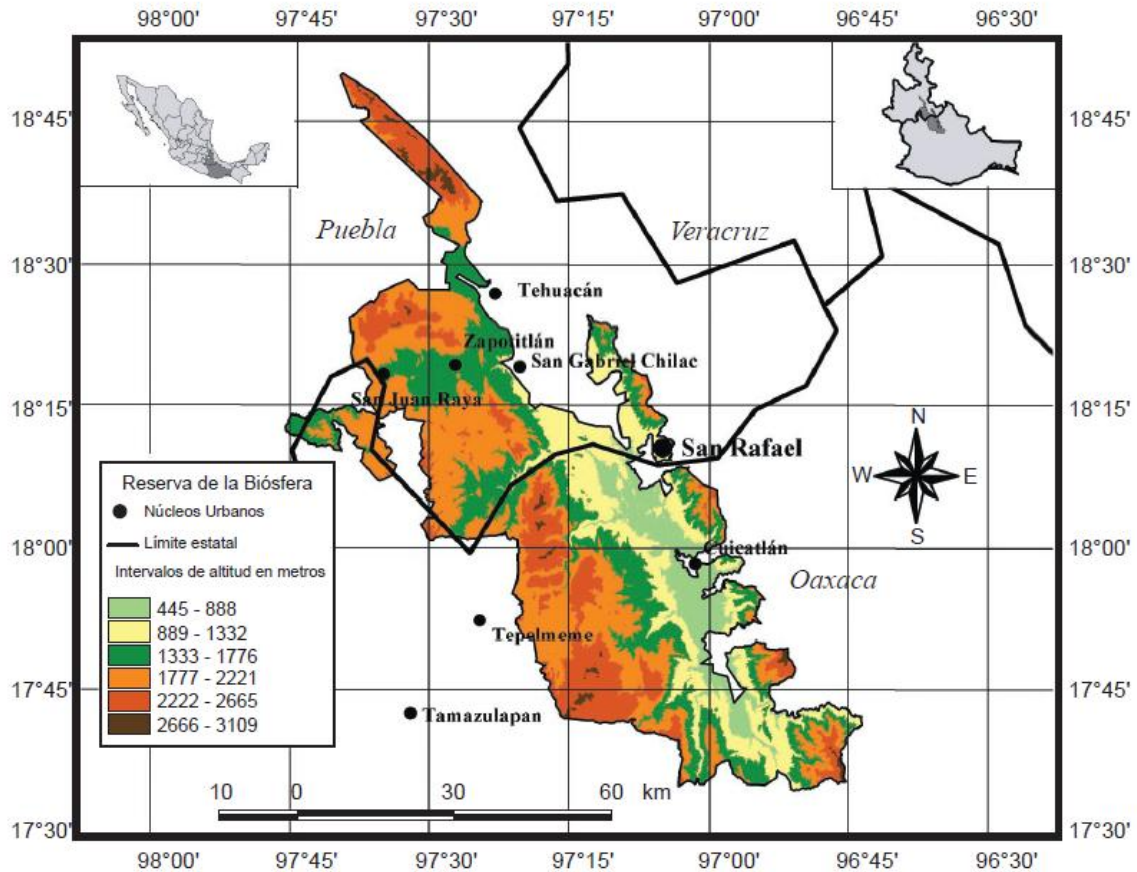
98°00' 97°45' 97°30' 97°15' 97°00' 96°45' 96°30'

18°45' 18°45'

Puebla

Veracruz

18°30' 18°30'

Tehuacán

Zapotitlán

San Gabriel Chilac

San Juan Raya

18°15' 18°15'

San Rafael

N
W E
S

Reserva de la Biósfera

Núcleos Urbanos

Límite estatal

Intervalos de altitud en metros

| 445 - 888 |
|---|
| 889 - 1332 |
| 1333 - 1776 |
| 1777 - 2221 |
| 2222 - 2665 |
| 2666 - 3109 |

18°00' 18°00'

Cuicatlán

Oaxaca

Tepelmeme

17°45' 17°45'

Tamazulapan

10 0 30 60 km

17°30' 17°30'

98°00' 97°45' 97°30' 97°15' 97°00' 96°45' 96°30'